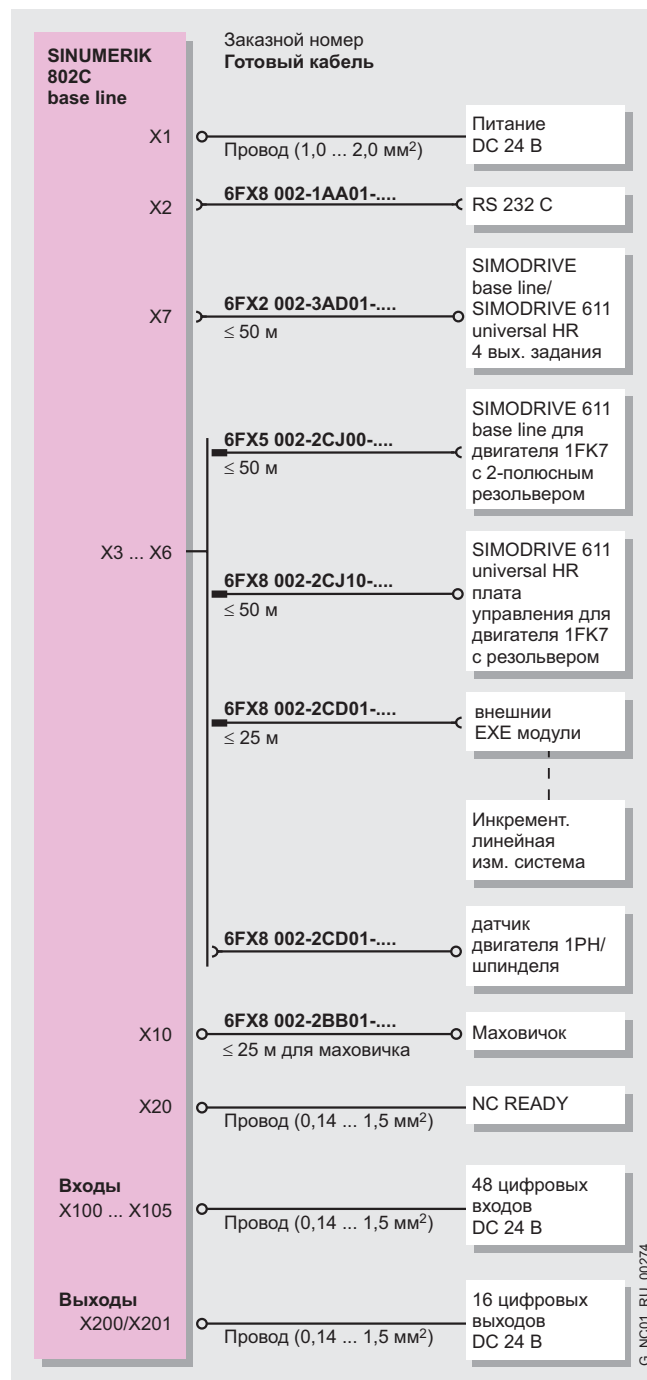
SINUMERIK 802C base line

Заказной номер
Готовый кабель

X1
Провод (1,0 ... 2,0 мм$^2$)
Питание DC 24 В

X2
6FX8 002-1AA01-....
RS 232 C

X7
6FX2 002-3AD01-....
≤ 50 м
SIMODRIVE base line/ SIMODRIVE 611 universal HR 4 вых. задания

X3 ... X6

6FX5 002-2CJ00-....
≤ 50 м
SIMODRIVE 611 base line для двигателя 1FK7 с 2-полюсным резольвером

6FX8 002-2CJ10-....
≤ 50 м
SIMODRIVE 611 universal HR плата управления для двигателя 1FK7 с резольвером

6FX8 002-2CD01-....
≤ 25 м
внешнии EXE модули

Инкремент. линейная изм. система

6FX8 002-2CD01-....
датчик двигателя 1PH/ шпинделя

X10
6FX8 002-2BB01-....
≤ 25 м для маховичка
Маховичок

X20
Провод (0,14 ... 1,5 мм$^2$)
NC READY

Входы
X100 ... X105
Провод (0,14 ... 1,5 мм$^2$)
48 цифровых входов DC 24 В

Выходы
X200/X201
Провод (0,14 ... 1,5 мм$^2$)
16 цифровых выходов DC 24 В

G_NC01_RU_00274